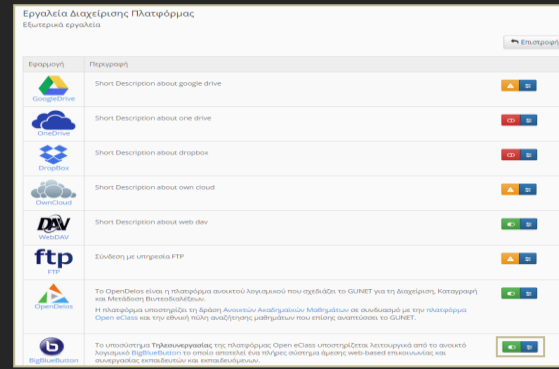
Εργαλεία Διαχείρισης Πλατφόρμας
Εξωτερικά εργαλεία

Επιστροφή

| Εφαρμογή | Περιγραφή |
|---|---|
| GoogleDrive | Short Description about google drive |
| OneDrive | Short Description about one drive |
| DropBox | Short Description about dropbox |
| OwnCloud | Short Description about own cloud |
| WebDAV | Short Description about web dav |
| FTP | Σύνδεση με υπηρεσία FTP |
| OpenDelos | Το OpenDelos είναι η πλατφόρμα ανοικτού λογισμικού που σχεδιάζει το GUNET για τη Διαχείριση, Καταγραφή και Μετάδοση Βιντεοδιαλέξεων. Η πλατφόρμα υποστηρίζει τη δράση Ανοικτών Ακαδημαϊκών Μαθημάτων σε συνδυασμό με την πλατφόρμα Open eClass και την εθνική πύλη αναζήτησης μαθημάτων που επίσης αναπτύσσει το GUNET. |
| BigBlueButton | Το υποσύστημα Τηλεσυνεργασίας της πλατφόρμας Open eClass υποστηρίζεται λειτουργικά από το ανοικτό λογισμικό BigBlueButton το οποίο αποτελεί ένα πλήρες σύστημα άμεσης web-based επικοινωνίας και συνεργασίας εκπαιδευτών και εκπαιδευόμενων. |